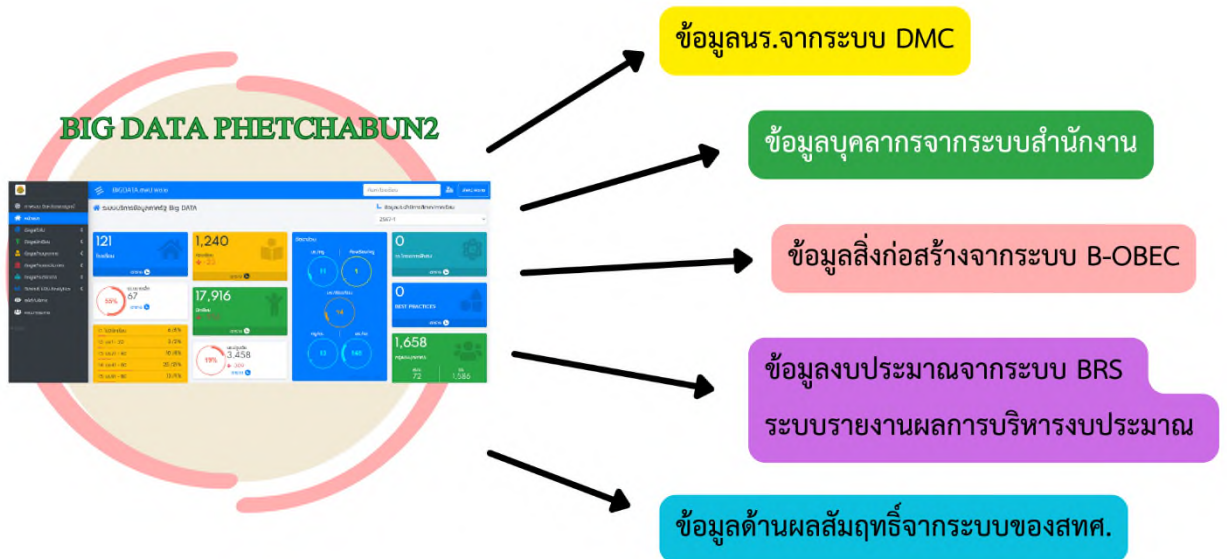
BIG DATA PHETCHABUN2

BIGDATA สพป.พช.2

ระบบบริหารข้อมูลสารสนเทศ Big DATA

121

1,240

17,916

55%

67

19%

3,458

0

0

BEST PRACTICES

1,658

72

1,586

ข้อมูลนร.จากระบบ DMC

ข้อมูลบุคลากรจากระบบสำนักงาน

ข้อมูลสิ่งก่อสร้างจากระบบ B-OBEC

ข้อมูลงบประมาณจากระบบ BRS ระบบรายงานผลการบริหารงบประมาณ

ข้อมูลด้านผลสัมฤทธิ์จากระบบของสทศ.